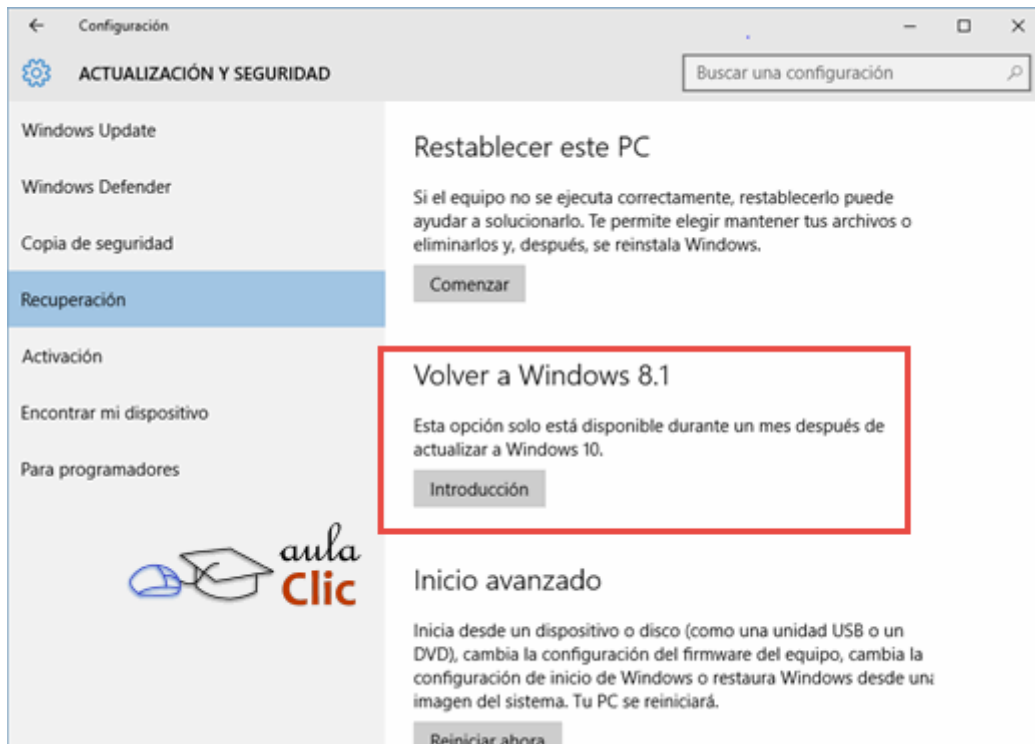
← Configuración

ACTUALIZACIÓN Y SEGURIDAD

Buscar una configuración

Windows Update

Windows Defender

Copia de seguridad

Recuperación

Activación

Encontrar mi dispositivo

Para programadores

aula Clic

Restablecer este PC

Si el equipo no se ejecuta correctamente, restablecerlo puede ayudar a solucionarlo. Te permite elegir mantener tus archivos o eliminarlos y, después, se reinstala Windows.

Comenzar

Volver a Windows 8.1

Esta opción solo está disponible durante un mes después de actualizar a Windows 10.

Introducción

Inicio avanzado

Inicia desde un dispositivo o disco (como una unidad USB o un DVD), cambia la configuración del firmware del equipo, cambia la configuración de inicio de Windows o restaura Windows desde una imagen del sistema. Tu PC se reiniciará.

Reiniciar ahora